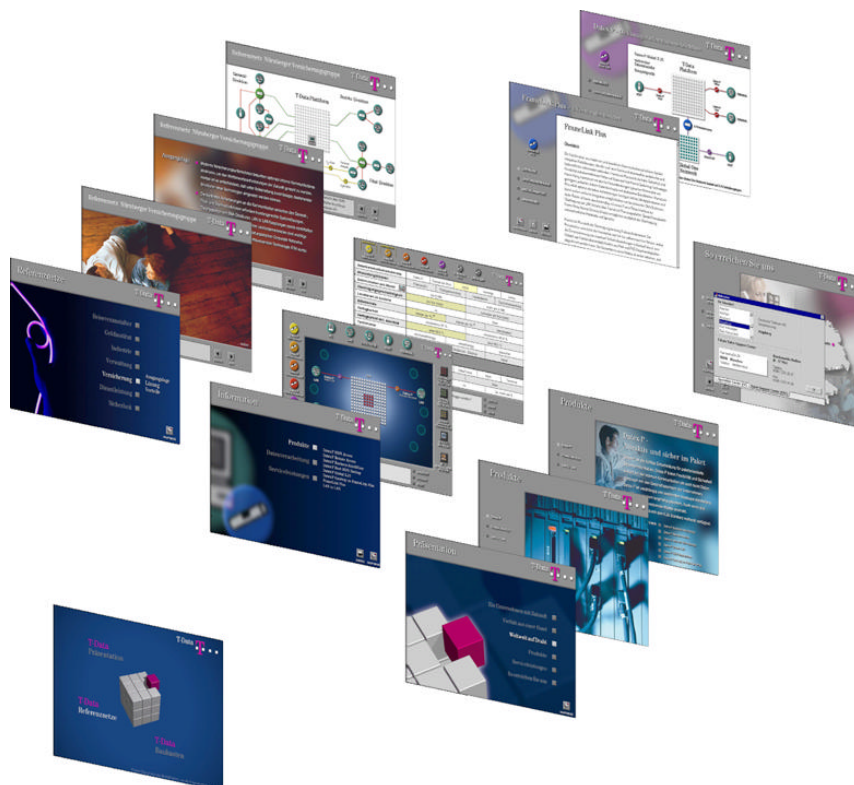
Referenz: Würzburger Versicherungsgruppe
T-Data Plattform
Referenz: Würzburger Versicherungsgruppe
Referenz: Würzburger Versicherungsgruppe
T-Data
Referenzen
Referenzprojekte
Geldinstitut
Industrie
Verwaltung
Versicherung
Dienstleistung
Sicherheit
FrameLink Plus
T-Data Plattform
So erreichen Sie uns
T-Data
Information
Produkte
Datenverarbeitung
Serviceleistungen
Produkte
T-Data
Produkte
T-Data
Präsentation
T-Data
Weltweit auf Draht
Produkte
Serviceleistungen
T-Data
T-Data
Präsentation
T-Data
Referenzen
T-Data
Handbuch